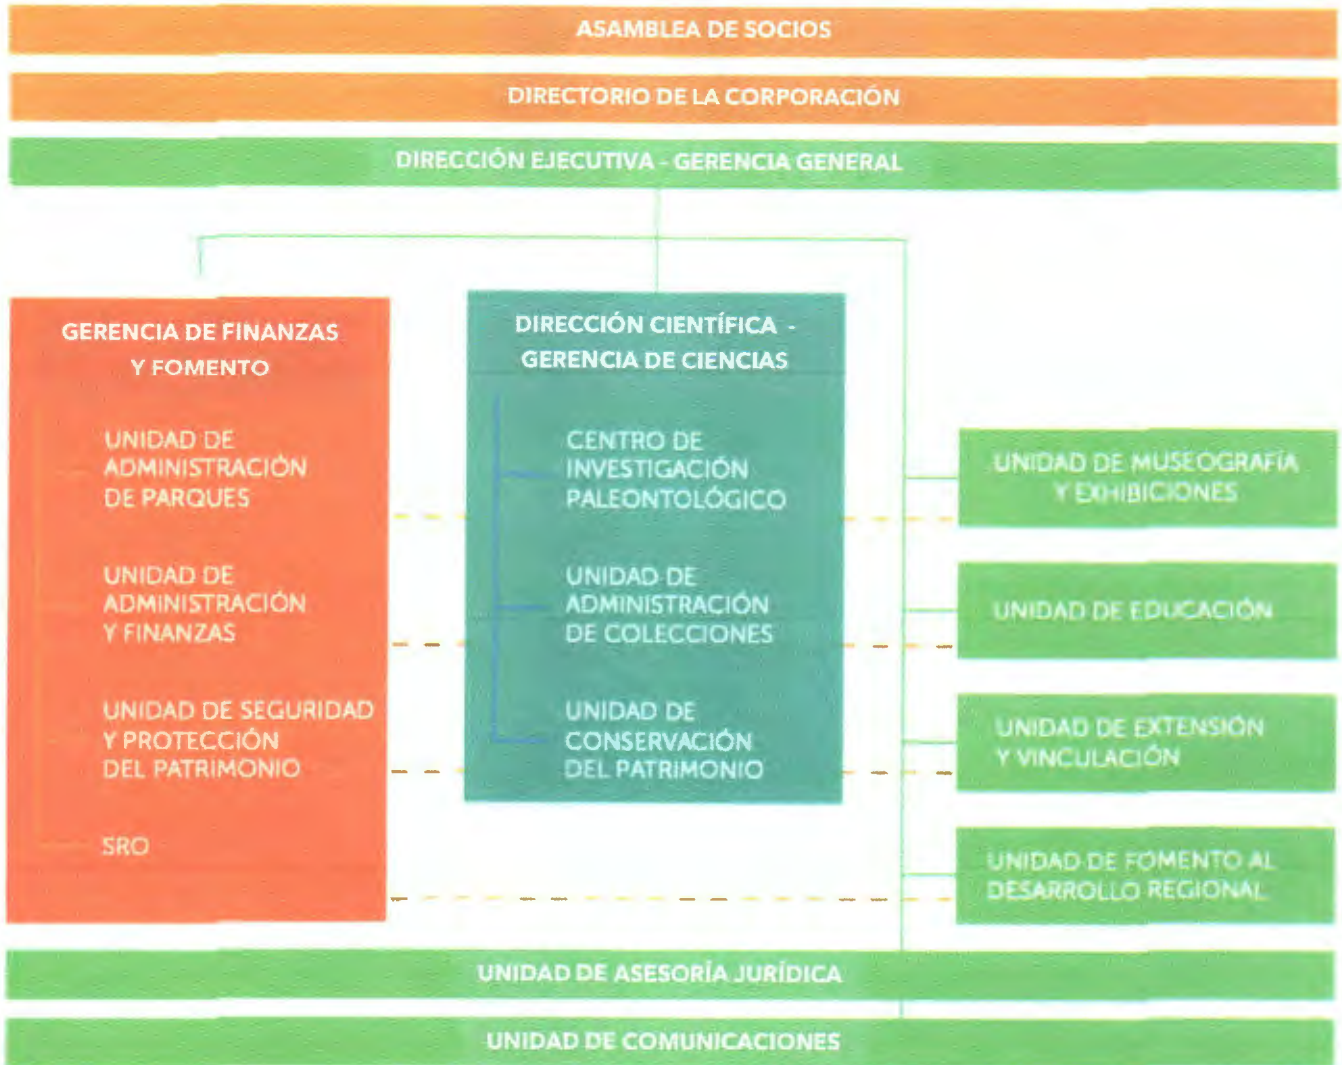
ASAMBLEA DE SOCIOS

DIRECTORIO DE LA CORPORACIÓN

DIRECCIÓN EJECUTIVA - GERENCIA GENERAL

GERENCIA DE FINANZAS Y FOMENTO

UNIDAD DE ADMINISTRACIÓN DE PARQUES

UNIDAD DE ADMINISTRACIÓN Y FINANZAS

UNIDAD DE SEGURIDAD Y PROTECCIÓN DEL PATRIMONIO

SRO

DIRECCIÓN CIENTÍFICA - GERENCIA DE CIENCIAS

CENTRO DE INVESTIGACIÓN PALEONTOLÓGICO

UNIDAD DE ADMINISTRACIÓN DE COLECCIONES

UNIDAD DE CONSERVACIÓN DEL PATRIMONIO

UNIDAD DE MUSEOGRAFÍA Y EXHIBICIONES

UNIDAD DE EDUCACIÓN

UNIDAD DE EXTENSIÓN Y VINCULACIÓN

UNIDAD DE FOMENTO AL DESARROLLO REGIONAL

UNIDAD DE ASESORÍA JURÍDICA

UNIDAD DE COMUNICACIONES